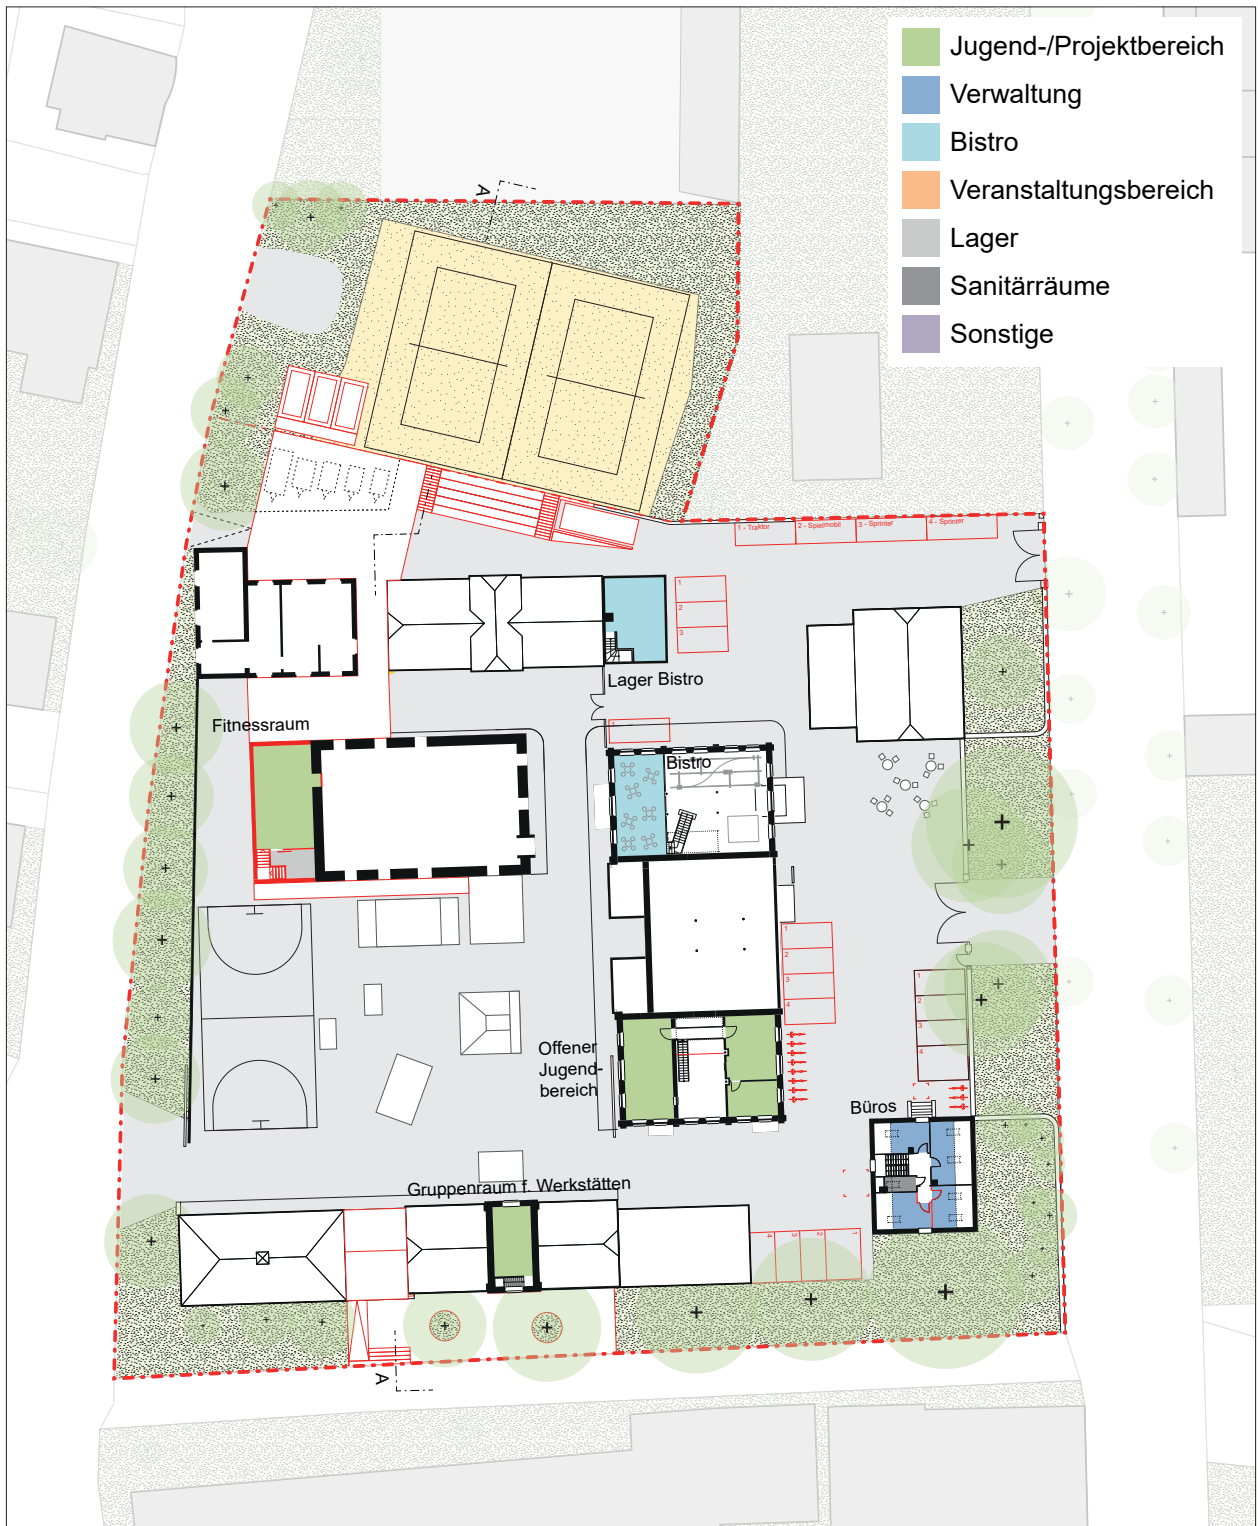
Jugend-/Projektbereich
Verwaltung
Bistro
Veranstaltungsbereich
Lager
Sanitärräume
Sonstige

A

1 - Traktor
2 - Spielmobil
3 - Sprinter
4 - Sprinter

Lager Bistro
Fitnessraum
Bistro
Offener Jugendbereich
Büros
Gruppenraum f. Werkstätten

A